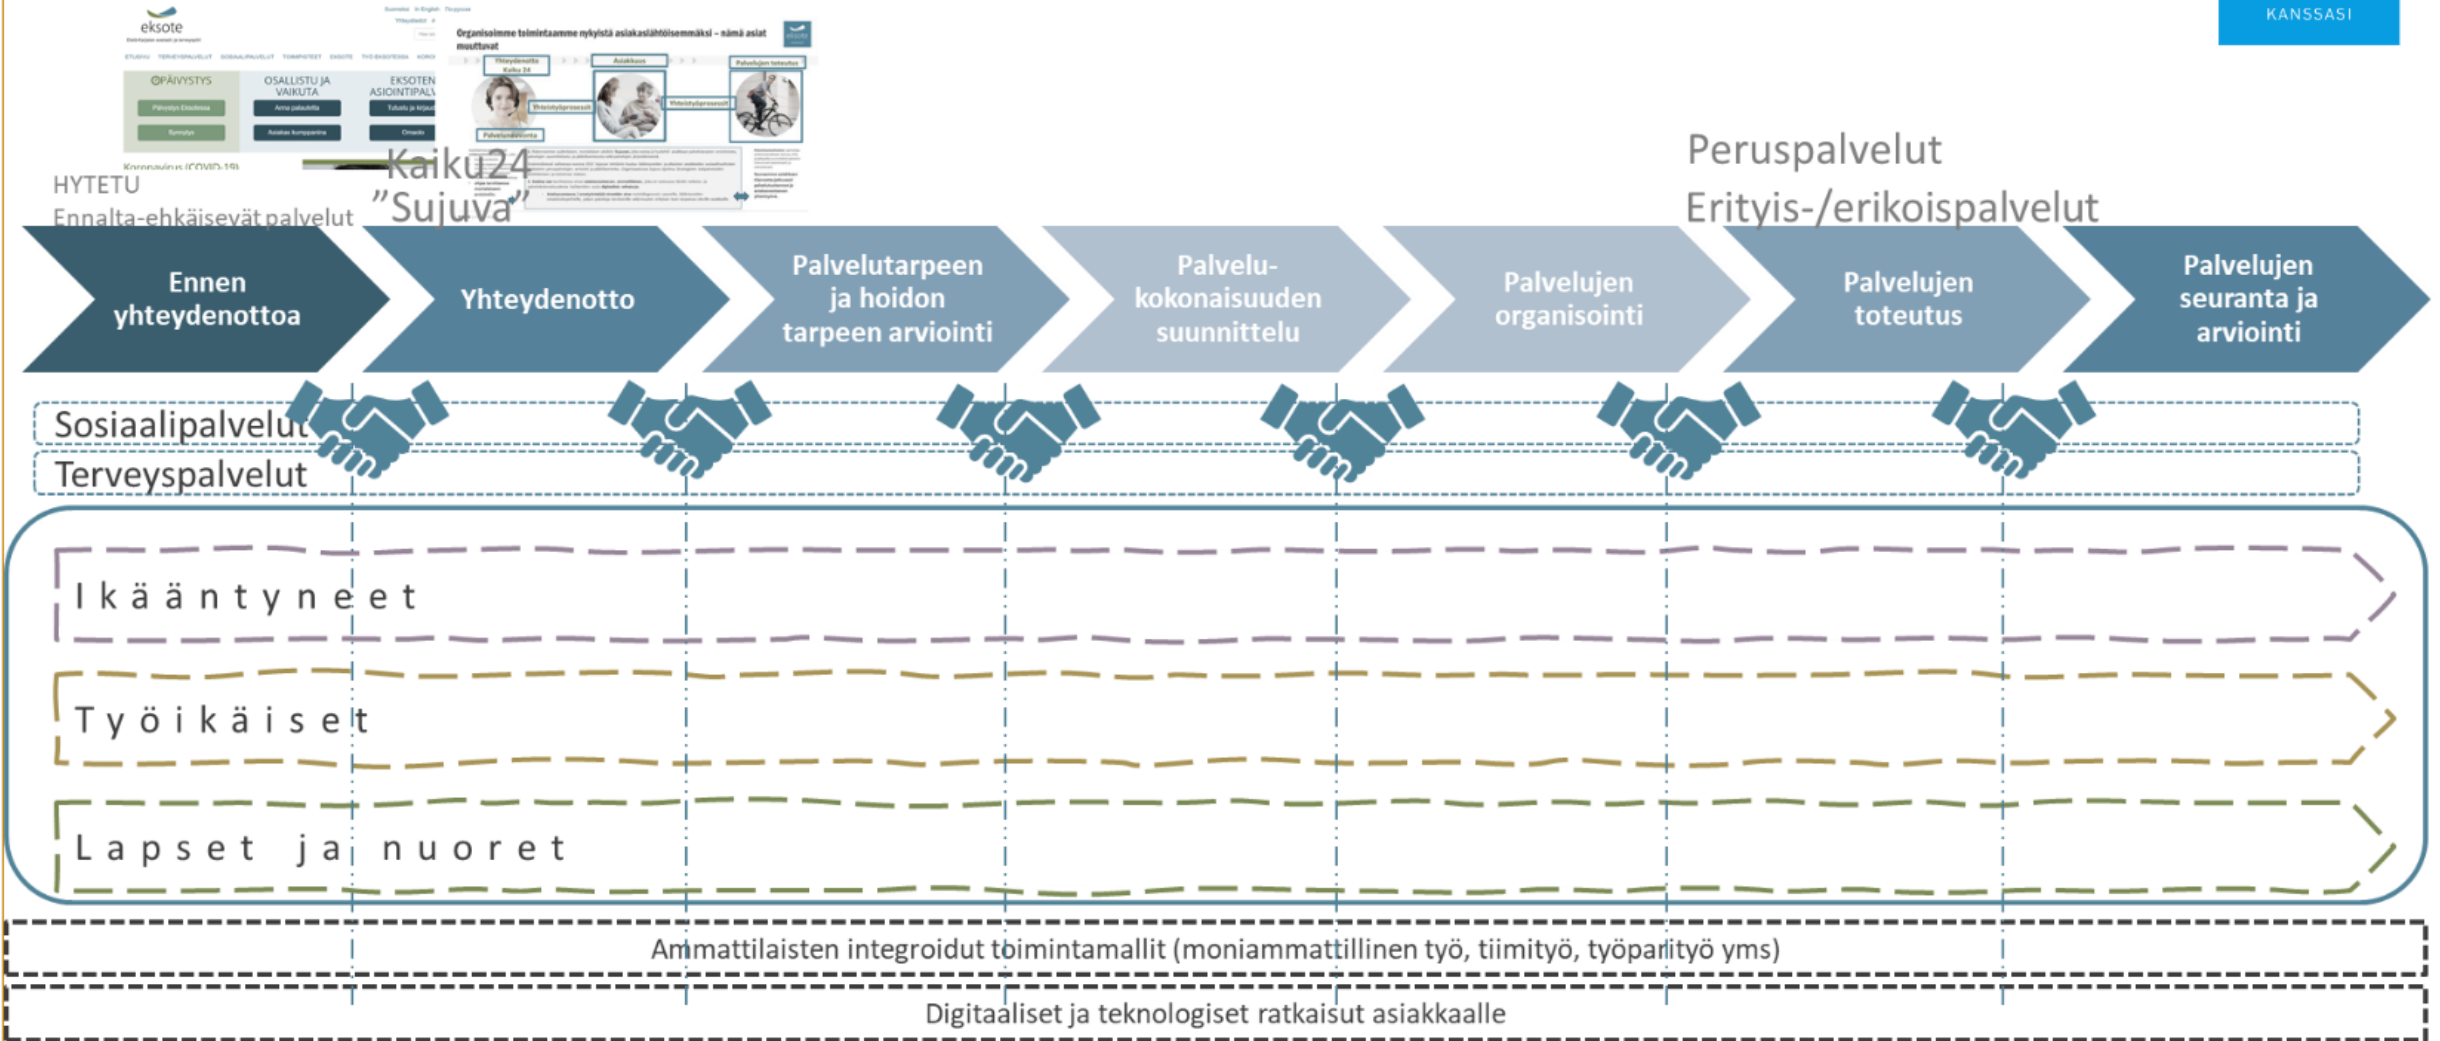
KANSSASI

eksote

ÄPÄIVYSTYS
OSALLISTU JA VAIKUTA
EKSOTEN ASIOINTIPALV

Koronavirus (COVID-19)

Organisoimme toimintaamme nykyistä asiakaslähtöisemmäksi – nämä asiat muuttuvat

Yhteydenotto Kaiku 24
Asiakkuus
Palvelujen toteutus

HYTETU
Ennalta-ehkäisevät palvelut

Kaiku24
"Sujuva"

Peruspalvelut
Erityis-/erikoispalvelut

Ennen yhteydenottoa

Yhteydenotto

Palvelutarpeen ja hoidon tarpeen arviointi

Palvelukokonaisuuden suunnittelu

Palvelujen organisointi

Palvelujen toteutus

Palvelujen seuranta ja arviointi

Sosiaalipalvelut

Terveyspalvelut

I k ä ä n t y n e e t

T y ö i k ä i s e t

L a p s e t j a n u o r e t

Ammattilaisten integroidut toimintamallit (moniammatillinen työ, tiimityö, työparityö yms)

Digitaaliset ja teknologiset ratkaisut asiakkaalle